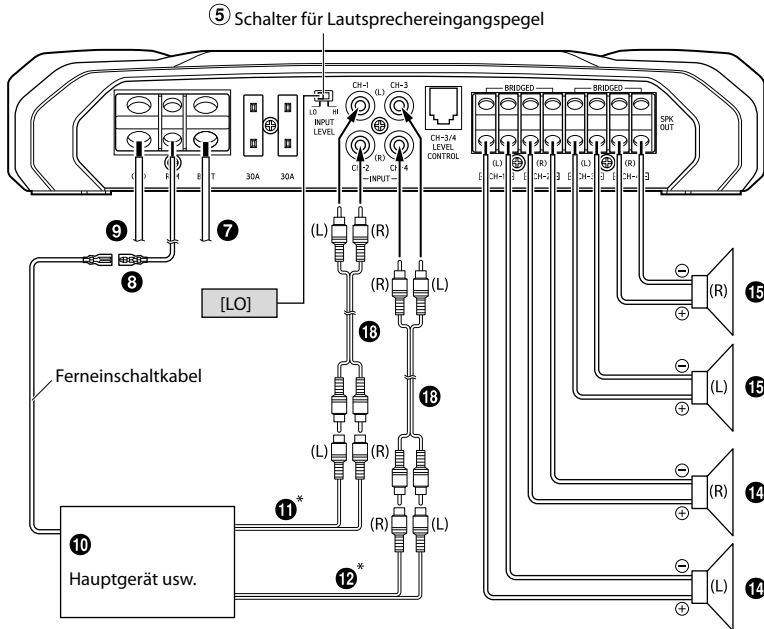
⑤ Schalter für Lautsprechereingangspegel

LO HI
INPUT LEVEL

CH-1 (L) CH-3
CH-2 (R) CH-4
INPUT

CH-3/4 LEVEL CONTROL

BRIDGED BRIDGED
SPK OUT
(L) (R) (L) (R)

(–) REM BATT 30A 30A

❾ ❼
❽

(L) (R)
(R) (L)

[LO]

⓲

Ferneinschaltkabel

⓲

(L) (R)
⓫*
(R) (L)
⓬*

❿
Hauptgerät usw.

⊖ (R) ⊕ ⓯
⊖ (L) ⊕ ⓯
⊖ (R) ⊕ ⓮
⊖ (L) ⊕ ⓮